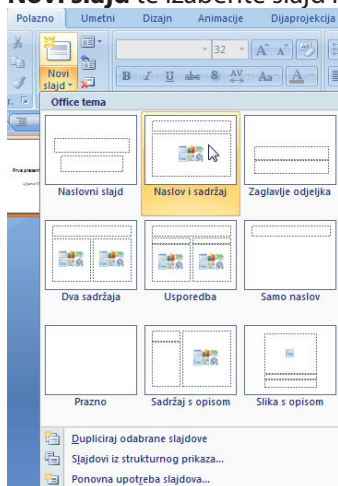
Novi slajd te izaberete slajd i

Polazno | Umetni | Dizajn | Animacije | Dijaprojekcija

Novi slajd

32

B I U abe S AV Aa A

Office tema

Naslovni slajd

Naslov i sadržaj

Zaglavlje odjeljka

Dva sadržaja

Usporedba

Samo naslov

Prazno

Sadržaj s opisom

Slika s opisom

Dupliciraj odabrane slajdove

Slajdovi iz strukturnog prikaza...

Ponovna upotreba slajdova...